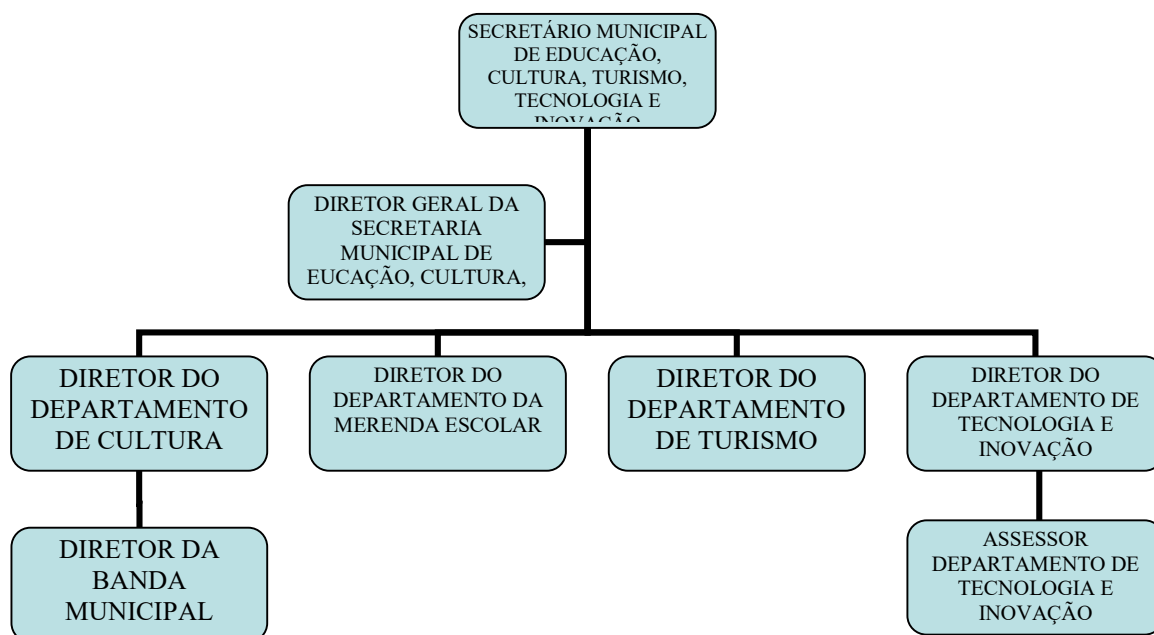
SECRETÁRIO MUNICIPAL DE EDUCAÇÃO, CULTURA, TURISMO, TECNOLOGIA E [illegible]

DIRETOR GERAL DA SECRETARIA MUNICIPAL DE EUCAÇÃO, CULTURA,

DIRETOR DO DEPARTAMENTO DE CULTURA

DIRETOR DO DEPARTAMENTO DA MERENDA ESCOLAR

DIRETOR DO DEPARTAMENTO DE TURISMO

DIRETOR DO DEPARTAMENTO DE TECNOLOGIA E INOVAÇÃO

DIRETOR DA BANDA MUNICIPAL

ASSESSOR DEPARTAMENTO DE TECNOLOGIA E INOVAÇÃO